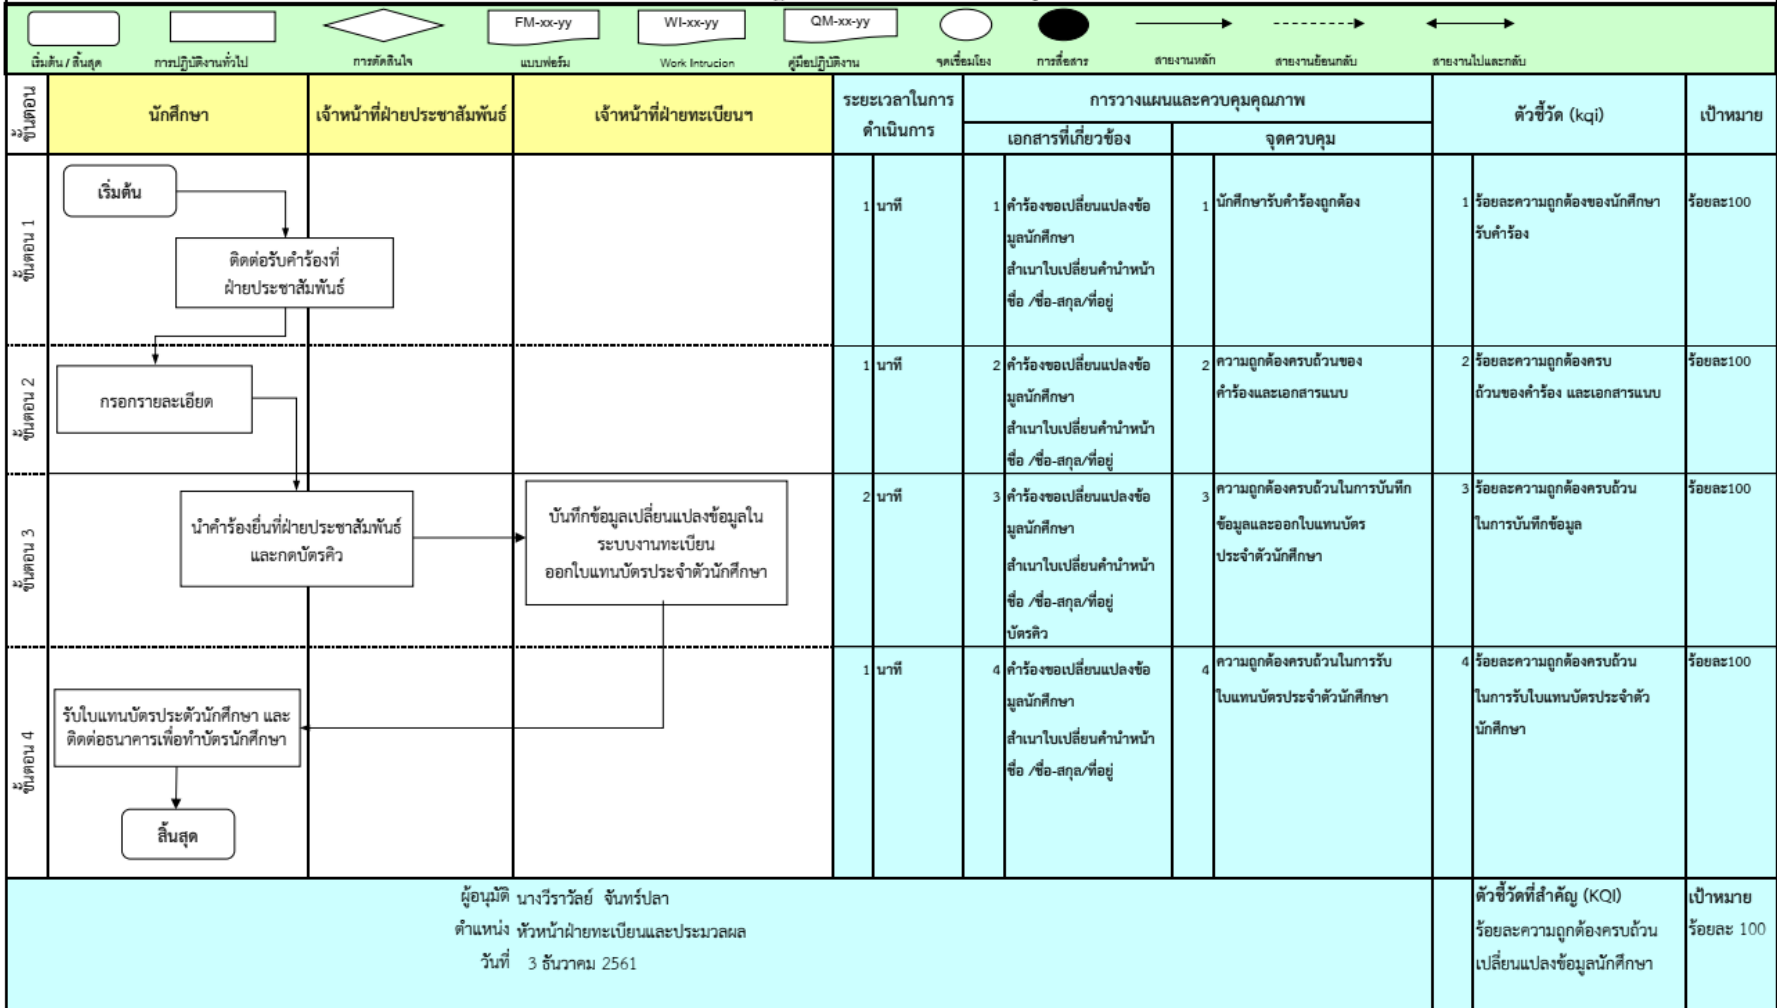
FM-xx-yy WI-xx-yy QM-xx-yy

เริ่มต้น / สิ้นสุด การปฏิบัติงานทั่วไป การตัดสินใจ แบบฟอร์ม Work Intrucion คู่มือปฏิบัติงาน จุดเชื่อมโยง การสื่อสาร สายงานหลัก สายงานย้อนกลับ สายงานไปและกลับ

| ขั้นตอน | นักศึกษา | เจ้าหน้าที่ฝ่ายประชาสัมพันธ์ | เจ้าหน้าที่ฝ่ายทะเบียนฯ | ระยะเวลาในการดำเนินการ | เอกสารที่เกี่ยวข้อง | จุดควบคุม | ตัวชี้วัด (kqi) | เป้าหมาย |
|---|---|---|---|---|---|---|---|---|
| ขั้นตอน 1 | เริ่มต้น ติดต่อรับคำร้องที่ฝ่ายประชาสัมพันธ์ | | | 1 นาที | 1 คำร้องขอเปลี่ยนแปลงข้อมูลนักศึกษา สำเนาใบเปลี่ยนคำนำหน้าชื่อ /ชื่อ-สกุล/ที่อยู่ | 1 นักศึกษารับคำร้องถูกต้อง | 1 ร้อยละความถูกต้องของนักศึกษารับคำร้อง | ร้อยละ100 |
| ขั้นตอน 2 | กรอกรายละเอียด | | | 1 นาที | 2 คำร้องขอเปลี่ยนแปลงข้อมูลนักศึกษา สำเนาใบเปลี่ยนคำนำหน้าชื่อ /ชื่อ-สกุล/ที่อยู่ | 2 ความถูกต้องครบถ้วนของคำร้องและเอกสารแนบ | 2 ร้อยละความถูกต้องครบถ้วนของคำร้อง และเอกสารแนบ | ร้อยละ100 |
| ขั้นตอน 3 | นำคำร้องยื่นที่ฝ่ายประชาสัมพันธ์ และกดบัตรคิว | | บันทึกข้อมูลเปลี่ยนแปลงข้อมูลในระบบงานทะเบียน ออกใบแทนบัตรประจำตัวนักศึกษา | 2 นาที | 3 คำร้องขอเปลี่ยนแปลงข้อมูลนักศึกษา สำเนาใบเปลี่ยนคำนำหน้าชื่อ /ชื่อ-สกุล/ที่อยู่ บัตรคิว | 3 ความถูกต้องครบถ้วนในการบันทึกข้อมูลและออกใบแทนบัตรประจำตัวนักศึกษา | 3 ร้อยละความถูกต้องครบถ้วนในการบันทึกข้อมูล | ร้อยละ100 |
| ขั้นตอน 4 | รับใบแทนบัตรประตัวนักศึกษา และติดต่อธนาคารเพื่อทำบัตรนักศึกษา สิ้นสุด | | | 1 นาที | 4 คำร้องขอเปลี่ยนแปลงข้อมูลนักศึกษา สำเนาใบเปลี่ยนคำนำหน้าชื่อ /ชื่อ-สกุล/ที่อยู่ | 4 ความถูกต้องครบถ้วนในการรับใบแทนบัตรประจำตัวนักศึกษา | 4 ร้อยละความถูกต้องครบถ้วนในการรับใบแทนบัตรประจำตัวนักศึกษา | ร้อยละ100 |

การวางแผนและควบคุมคุณภาพ

ผู้อนุมัติ นางวีราวัลย์ จันทร์ปลา
ตำแหน่ง หัวหน้าฝ่ายทะเบียนและประมวลผล
วันที่ 3 ธันวาคม 2561

ตัวชี้วัดที่สำคัญ (KQI) ร้อยละความถูกต้องครบถ้วนเปลี่ยนแปลงข้อมูลนักศึกษา

เป้าหมาย ร้อยละ 100